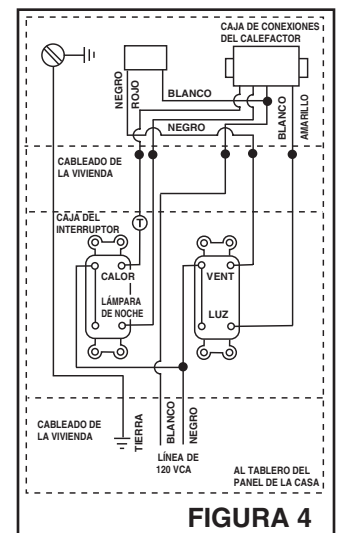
CAJA DE CONEXIONES DEL CALEFACTOR

NEGRO

ROJO

BLANCO

NEGRO

BLANCO

AMARILLO

CABLEADO DE LA VIVIENDA

CAJA DEL INTERRUPTOR

T

CALOR

LÁMPARA DE NOCHE

VENT

LUZ

CABLEADO DE LA VIVIENDA

TIERRA

BLANCO

NEGRO

LÍNEA DE 120 VCA

AL TABLERO DEL PANEL DE LA CASA

FIGURA 4